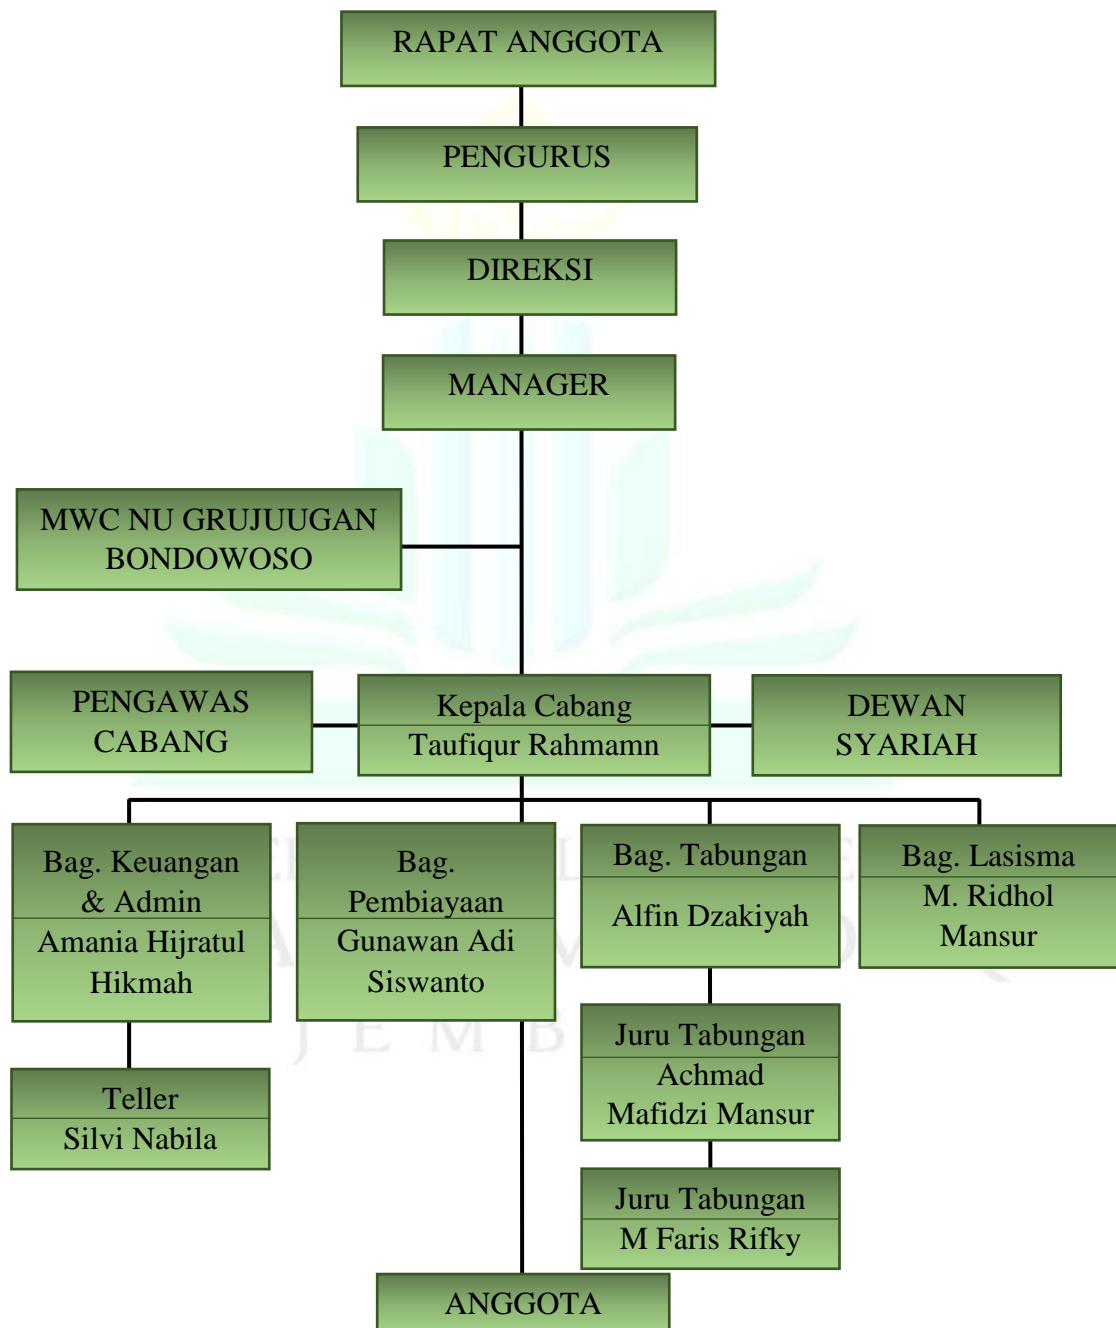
RAPAT ANGGOTA

PENGURUS

DIREKSI

MANAGER

MWC NU GRUJUUGAN BONDOWOSO

PENGAWAS CABANG

Kepala Cabang
Taufiqur Rahmamn

DEWAN SYARIAH

Bag. Keuangan & Admin
Amania Hijratul Hikmah

Bag. Pembiayaan
Gunawan Adi Siswanto

Bag. Tabungan
Alfin Dzakiyah

Bag. Lasisma
M. Ridhol Mansur

Teller
Silvi Nabila

Juru Tabungan
Achmad Mafidzi Mansur

Juru Tabungan
M Faris Rifky

ANGGOTA